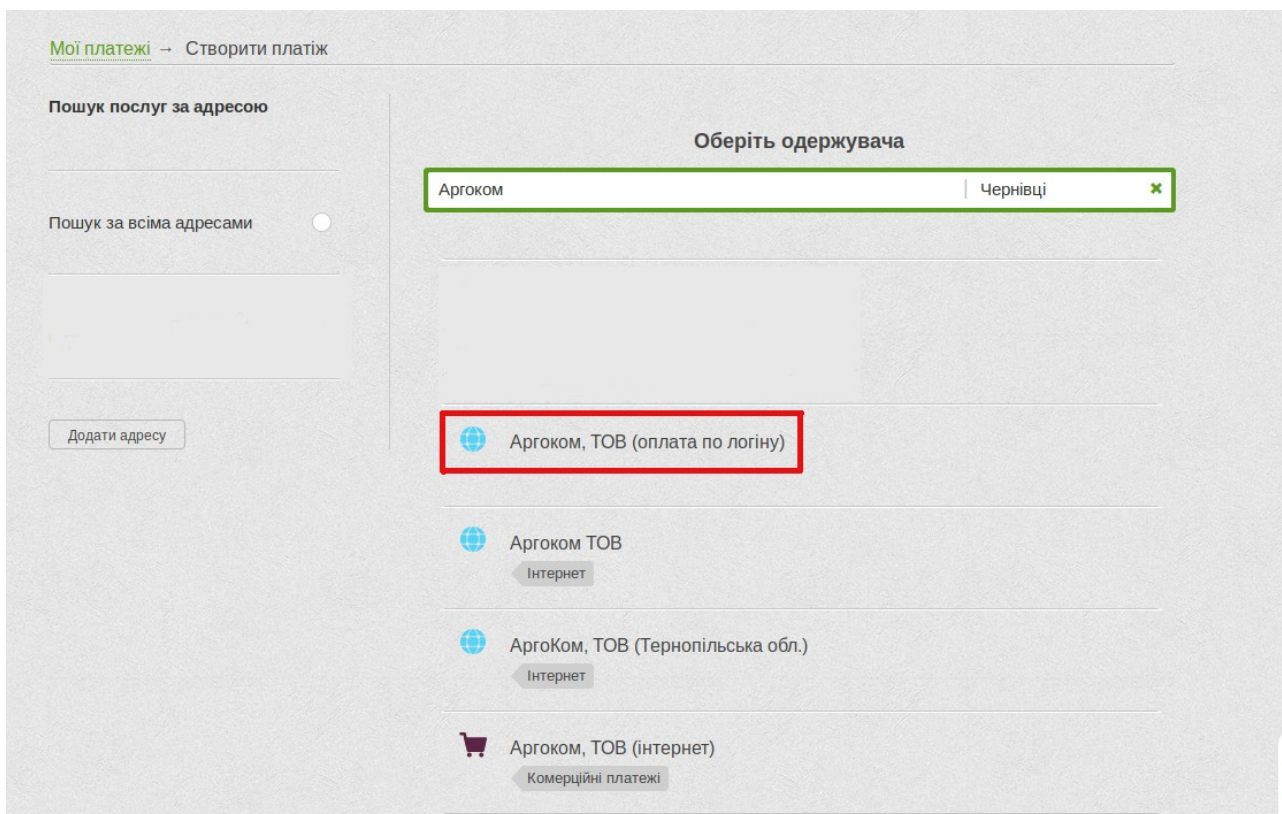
Мої платежі → Створити платіж

Пошук послуг за адресою

Пошук за всіма адресами

Додати адресу

Оберіть одержувача

Аргоком | Чернівці ✖

Аргоком, ТОВ (оплата по логіну)

Аргоком ТОВ
Інтернет

АргоКом, ТОВ (Тернопільська обл.)
Інтернет

Аргоком, ТОВ (інтернет)
Комерційні платежі